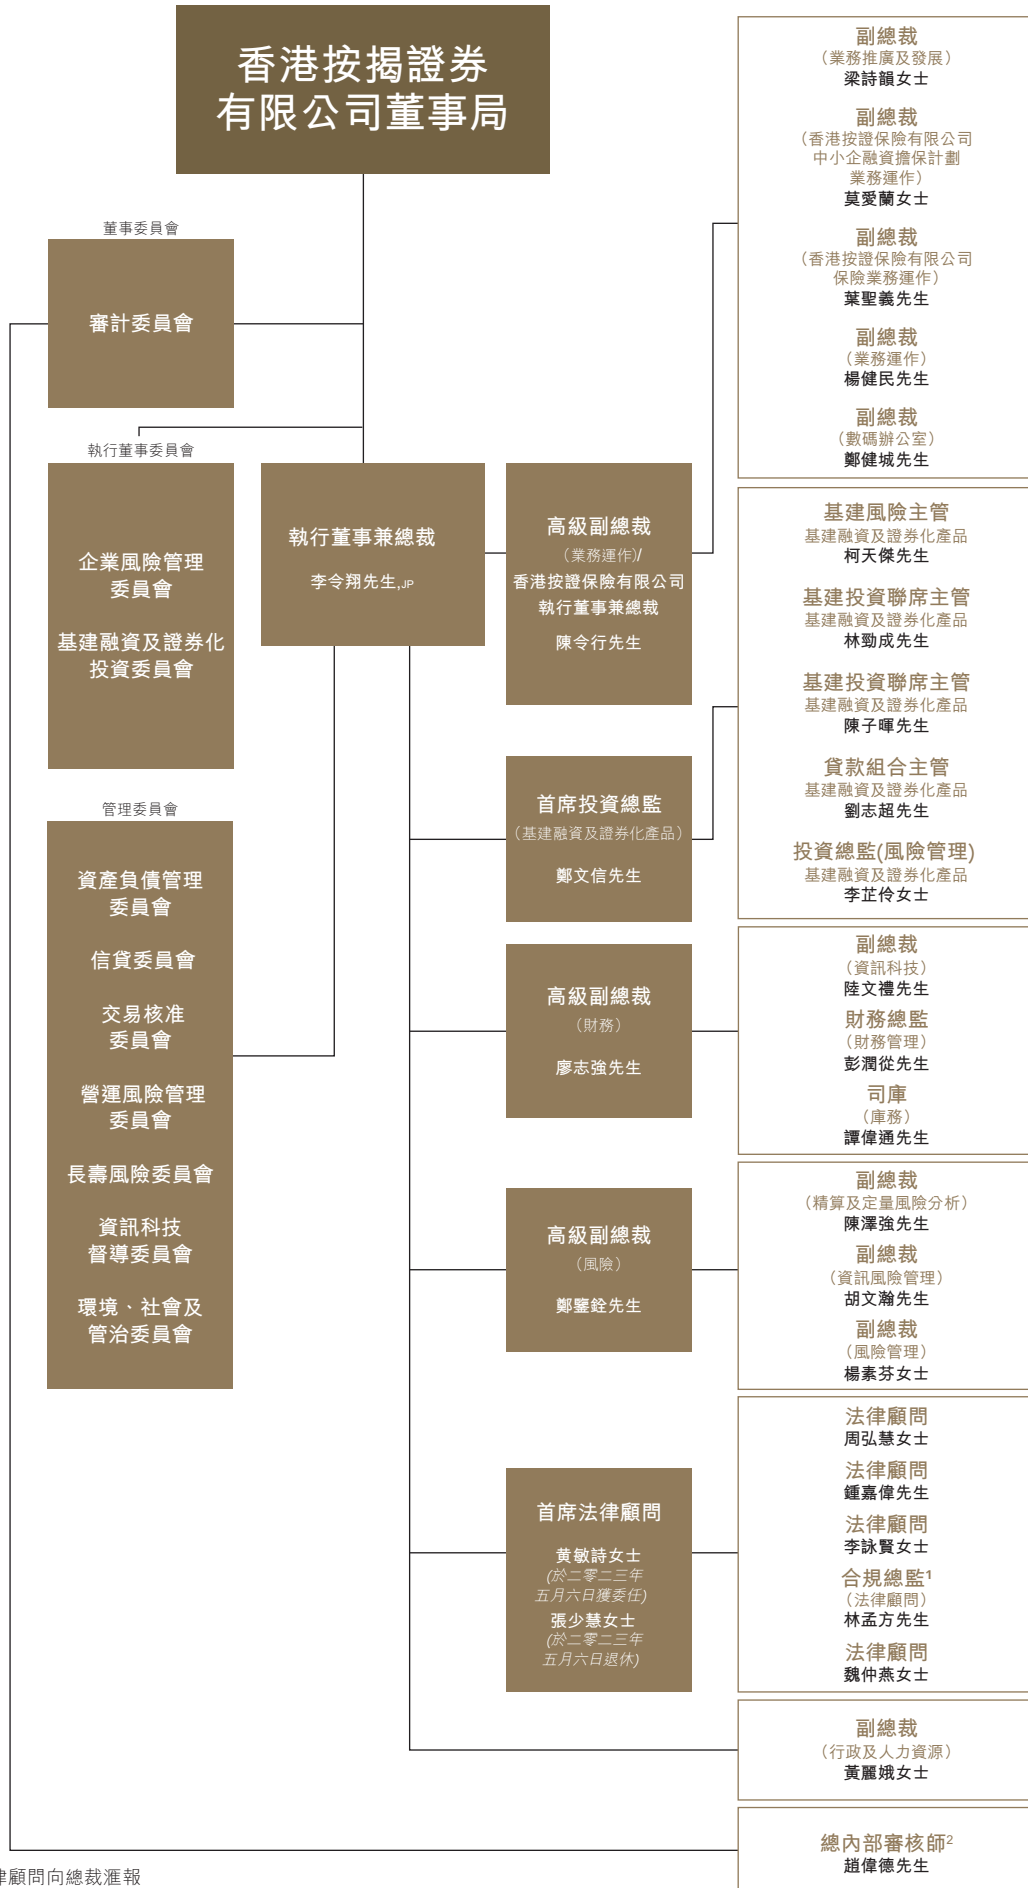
香港按揭證券有限公司董事局

董事委員會

審計委員會

執行董事委員會

企業風險管理委員會

基建融資及證券化投資委員會

管理委員會

資產負債管理委員會

信貸委員會

交易核准委員會

營運風險管理委員會

長壽風險委員會

資訊科技督導委員會

環境、社會及管治委員會

執行董事兼總裁
李令翔先生,JP

高級副總裁
(業務運作)/
香港按證保險有限公司
執行董事兼總裁
陳令行先生

首席投資總監
(基建融資及證券化產品)
鄭文信先生

高級副總裁
(財務)
廖志強先生

高級副總裁
(風險)
鄭鑒銓先生

首席法律顧問
黃敏詩女士
(於二零二三年五月六日獲委任)
張少慧女士
(於二零二三年五月六日退休)

副總裁
(業務推廣及發展)
梁詩韻女士

副總裁
(香港按證保險有限公司中小企融資擔保計劃業務運作)
莫愛蘭女士

副總裁
(香港按證保險有限公司保險業務運作)
葉聖義先生

副總裁
(業務運作)
楊健民先生

副總裁
(數碼辦公室)
鄭健城先生

基建風險主管
基建融資及證券化產品
柯天傑先生

基建投資聯席主管
基建融資及證券化產品
林勁成先生

基建投資聯席主管
基建融資及證券化產品
陳子暉先生

貸款組合主管
基建融資及證券化產品
劉志超先生

投資總監(風險管理)
基建融資及證券化產品
李芷伶女士

副總裁
(資訊科技)
陸文禮先生

財務總監
(財務管理)
彭潤從先生

司庫
(庫務)
譚偉通先生

副總裁
(精算及定量風險分析)
陳澤強先生

副總裁
(資訊風險管理)
胡文瀚先生

副總裁
(風險管理)
楊素芬女士

法律顧問
周弘慧女士

法律顧問
鍾嘉偉先生

法律顧問
李詠賢女士

合規總監$^1$
(法律顧問)
林孟方先生

法律顧問
魏仲燕女士

副總裁
(行政及人力資源)
黃麗娥女士

總內部審核師$^2$
趙偉德先生

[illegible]律顧問向總裁滙報